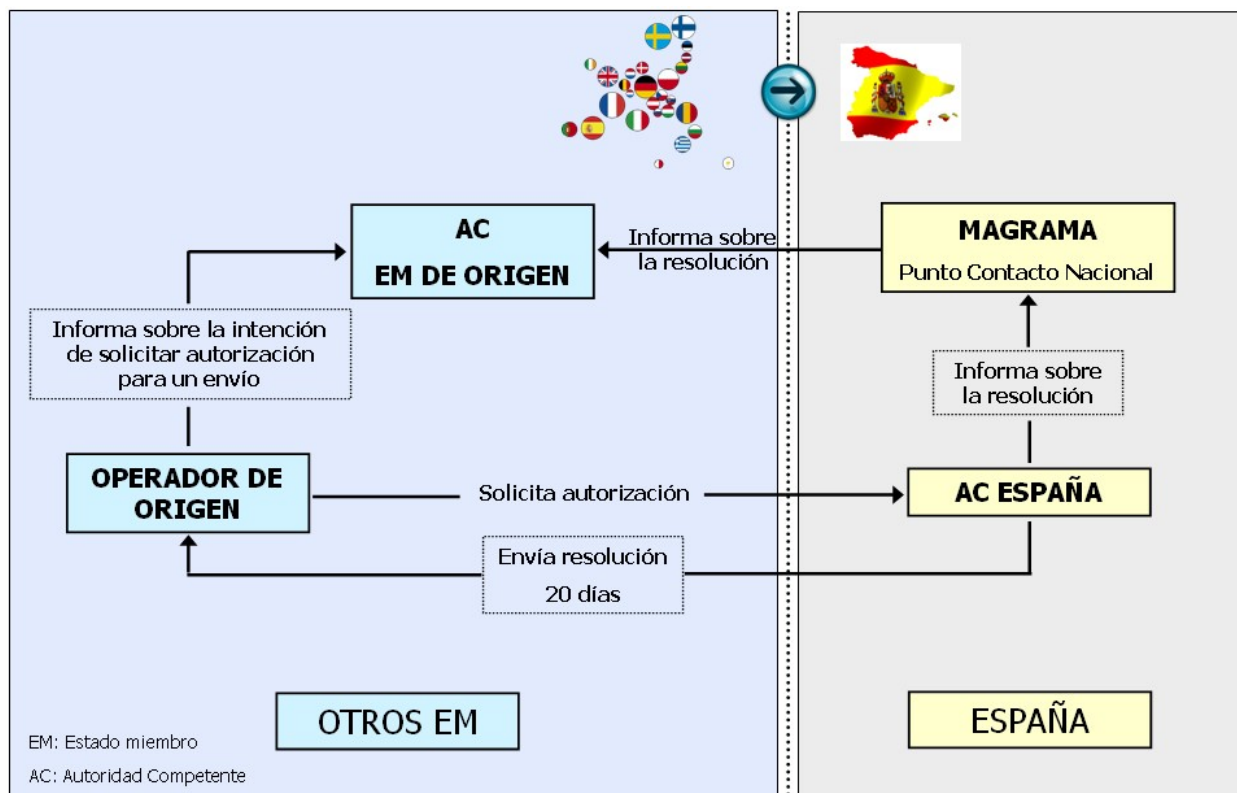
AC
EM DE ORIGEN

Informa sobre la resolución

MAGRAMA
Punto Contacto Nacional

Informa sobre la intención de solicitar autorización para un envío

Informa sobre la resolución

OPERADOR DE ORIGEN

Solicita autorización

AC ESPAÑA

Envía resolución
20 días

OTROS EM

ESPAÑA

EM: Estado miembro
AC: Autoridad Competente